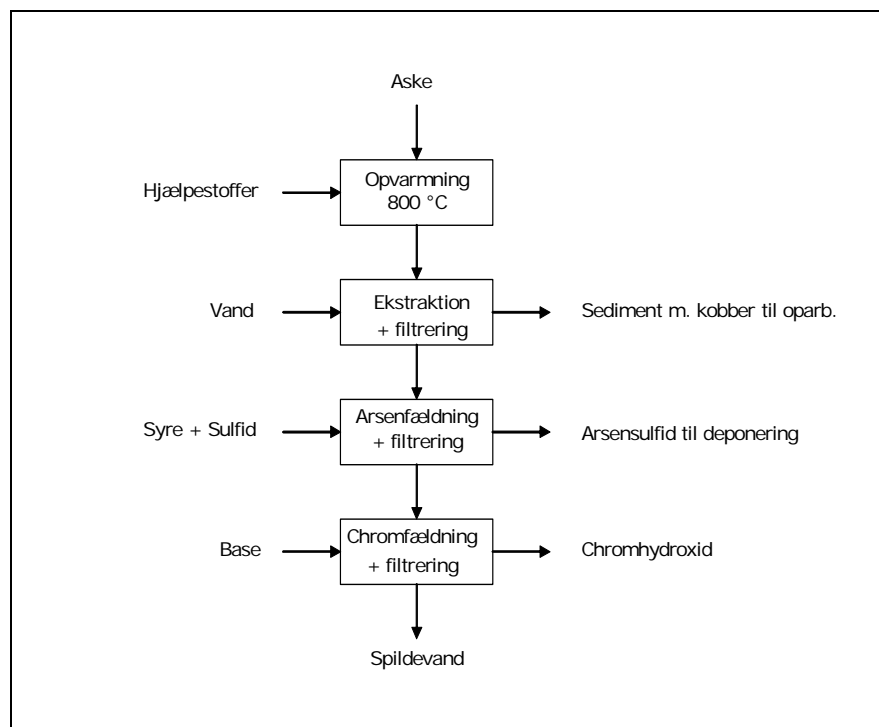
Aske

Hjælpestoffer

Opvarmning
800 °C

Vand

Ekstraktion
+ filtrering

Sediment m. kobber til oparb.

Syre + Sulfid

Arsenfældning
+ filtrering

Arsensulfid til deponering

Base

Chromfældning
+ filtrering

Chromhydroxid

Spildevand